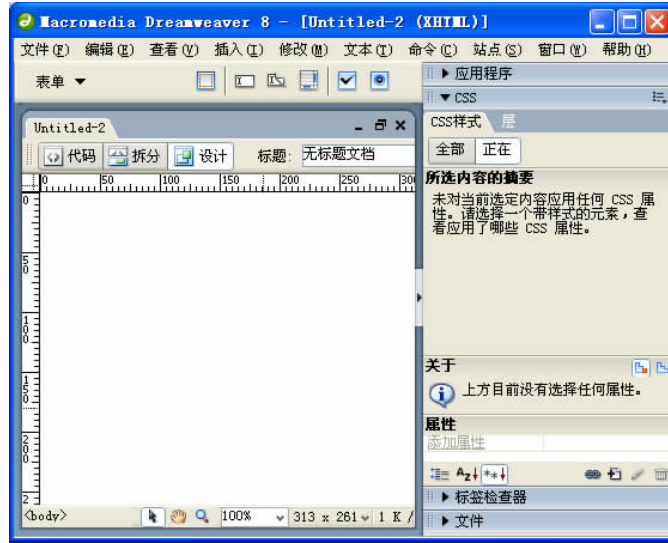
Macromedia Dreamweaver 8 - [Untitled-2 (XHTML)]

文件(F) 编辑(E) 查看(V) 插入(I) 修改(M) 文本(T) 命令(C) 站点(S) 窗口(W) 帮助(H)

表单 ▼

▶ 应用程序

▼ CSS

Untitled-2

代码 拆分 设计 标题: 无标题文档

0 50 100 150 200 250 300

CSS样式 层

全部 正在

所选内容的摘要

未对当前选定内容应用任何 CSS 属性。请选择一个带样式的元素，查看应用了哪些 CSS 属性。

关于

上方目前没有选择任何属性。

属性

添加属性

<body> 100% 313 x 261 1 K /

▶ 标签检查器

▶ 文件